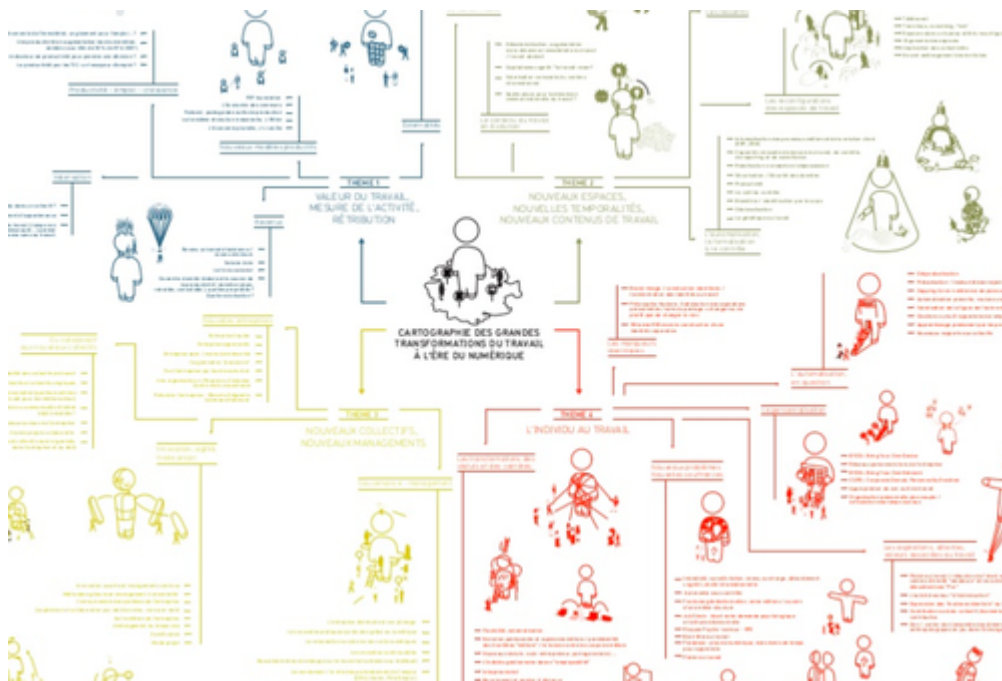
CARTOGRAPHIE DES GRANDES TRANSFORMATIONS DU TRAVAIL À L'ÈRE DU NUMÉRIQUE

THÈME 1
VALEUR DU TRAVAIL, MESURE DE L'ACTIVITÉ, RÉTRIBUTION

THÈME 2
NOUVEAUX ESPACES, NOUVELLES TEMPORALITÉS, NOUVEAUX CONTENUS DE TRAVAIL

THÈME 3
NOUVEAUX COLLECTIFS, NOUVEAUX MANAGEMENTS

THÈME 4
L'INDIVIDU AU TRAVAIL

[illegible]